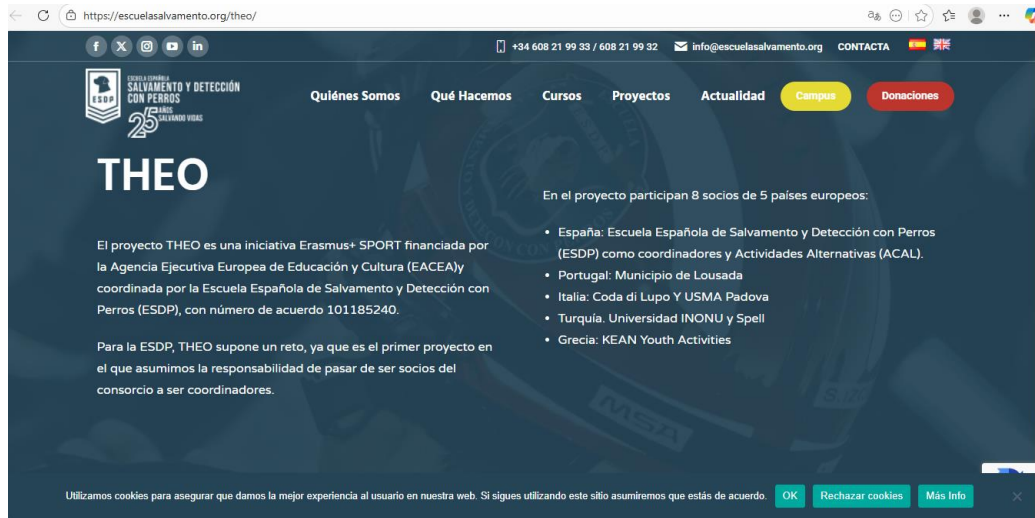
https://escuelasalvamento.org/theo/

+34 608 21 99 33 / 608 21 99 32 info@escuelasalvamento.org CONTACTA

ESDP ESCUELA ESPAÑOLA SALVAMENTO Y DETECCIÓN CON PERROS 25 AÑOS SALVANDO VIDAS

Quiénes Somos Qué Hacemos Cursos Proyectos Actualidad Campus Donaciones

THEO

El proyecto THEO es una iniciativa Erasmus+ SPORT financiada por la Agencia Ejecutiva Europea de Educación y Cultura (EACEA)y coordinada por la Escuela Española de Salvamento y Detección con Perros (ESDP), con número de acuerdo 101185240.

Para la ESDP, THEO supone un reto, ya que es el primer proyecto en el que asumimos la responsabilidad de pasar de ser socios del consorcio a ser coordinadores.

En el proyecto participan 8 socios de 5 países europeos:

- España: Escuela Española de Salvamento y Detección con Perros (ESDP) como coordinadores y Actividades Alternativas (ACAL).
- Portugal: Municipio de Lousada
- Italia: Coda di Lupo Y USMA Padova
- Turquía. Universidad INONU y Spell
- Grecia: KEAN Youth Activities

Utilizamos cookies para asegurar que damos la mejor experiencia al usuario en nuestra web. Si sigues utilizando este sitio asumiremos que estás de acuerdo. OK Rechazar cookies Más Info